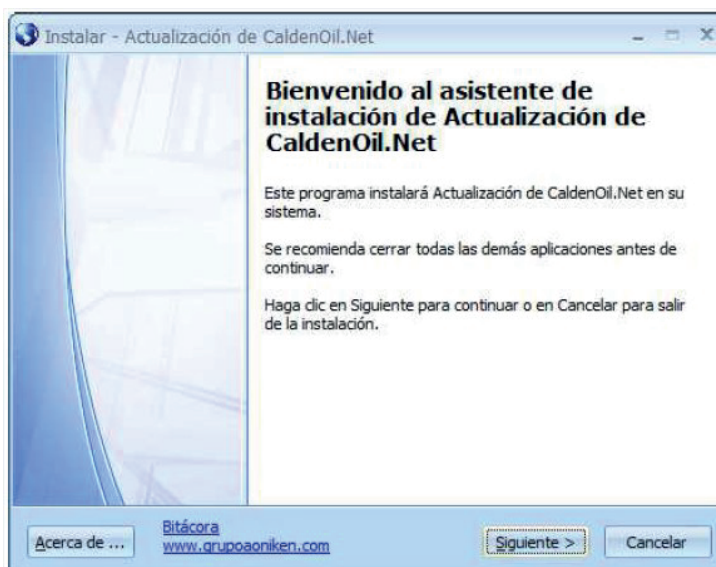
Instalar - Actualización de CaldenOil.Net

Bienvenido al asistente de instalación de Actualización de CaldenOil.Net

Este programa instalará Actualización de CaldenOil.Net en su sistema.

Se recomienda cerrar todas las demás aplicaciones antes de continuar.

Haga clic en Siguiente para continuar o en Cancelar para salir de la instalación.

Acerca de ...

Bitácora
www.grupoaoniken.com

Siguiente >

Cancelar